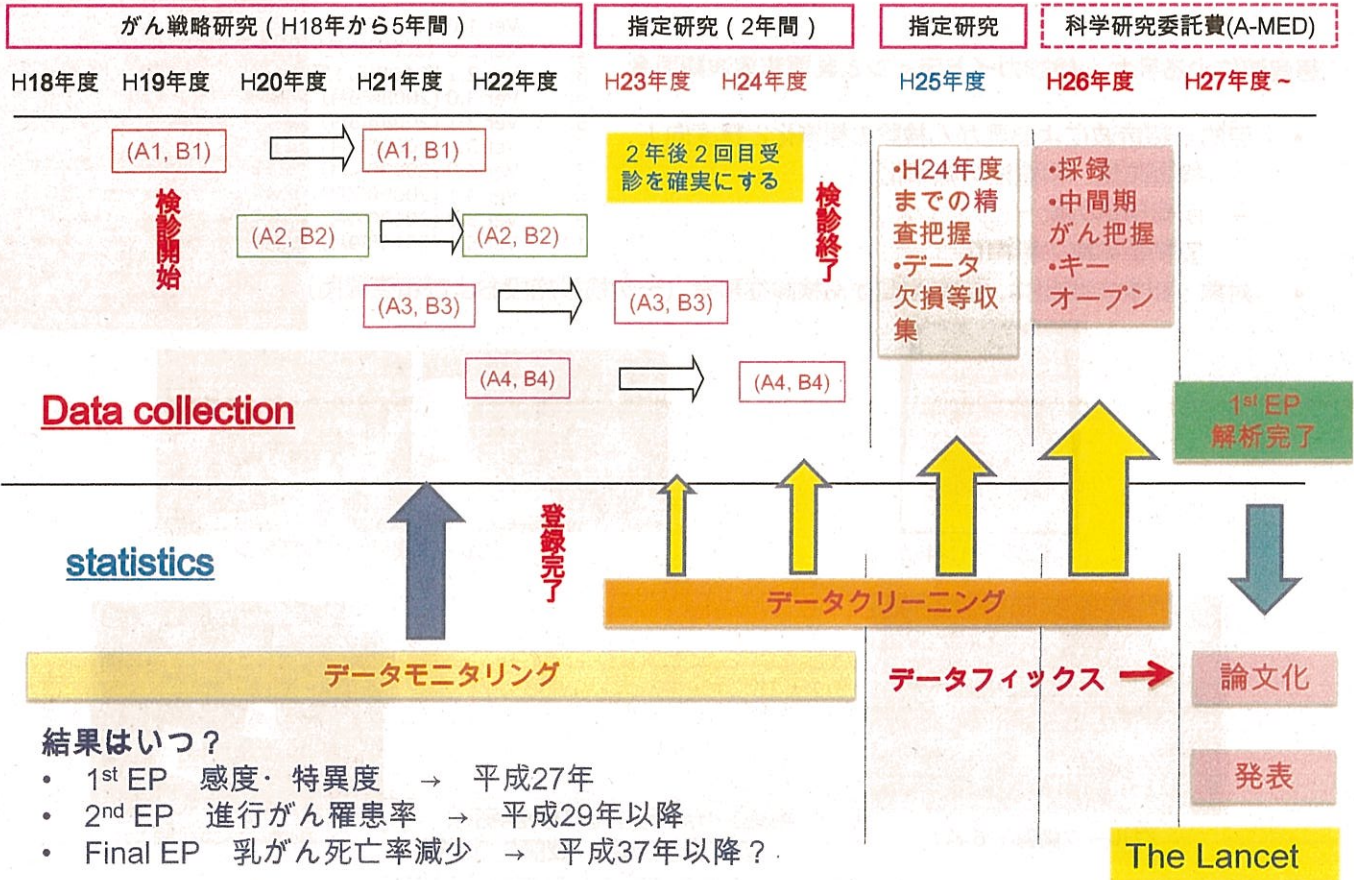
がん戦略研究（H18年から5年間）
指定研究（2年間）
指定研究
科学研究委託費(A-MED)

H18年度 H19年度 H20年度 H21年度 H22年度 H23年度 H24年度 H25年度 H26年度 H27年度～

(A1, B1) (A1, B1)
検診開始
(A2, B2) (A2, B2)
(A3, B3) (A3, B3)
(A4, B4) (A4, B4)

2年後2回目受診を確実にする

検診終了

•H24年度までの精査把握
•データ欠損等収集

•採録
•中間期がん把握
•キーオープン

Data collection

1st EP 解析完了

登録完了

statistics

データクリーニング

データモニタリング

データフィックス

論文化

発表

結果はいつ？
• 1st EP 感度・特異度 → 平成27年
• 2nd EP 進行がん罹患率 → 平成29年以降
• Final EP 乳がん死亡率減少 → 平成37年以降？

The Lancet